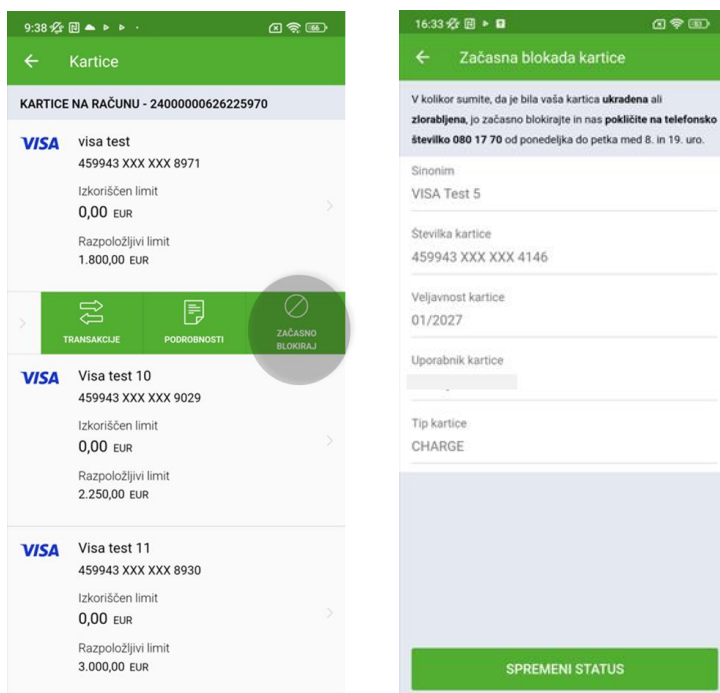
9:38 66

← Kartice

KARTICE NA RAČUNU - 24000000626225970

VISA visa test
459943 XXX XXX 8971
Izkoriščen limit
0,00 EUR
Razpoložljivi limit
1.800,00 EUR

TRANSAKCIJE PODROBNOSTI ZAČASNO BLOKIRAJ

VISA Visa test 10
459943 XXX XXX 9029
Izkoriščen limit
0,00 EUR
Razpoložljivi limit
2.250,00 EUR

VISA Visa test 11
459943 XXX XXX 8930
Izkoriščen limit
0,00 EUR
Razpoložljivi limit
3.000,00 EUR

16:33 93

← Začasna blokada kartice

V kolikor sumite, da je bila vaša kartica **ukradena** ali **zlorabljena**, jo začasno blokirajte in nas **pokličite na telefonsko številko 080 17 70** od ponedeljka do petka med 8. in 19. uro.

Sinonim
VISA Test 5

Številka kartice
459943 XXX XXX 4146

Veljavnost kartice
01/2027

Uporabnik kartice
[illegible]

Tip kartice
CHARGE

SPREMENI STATUS